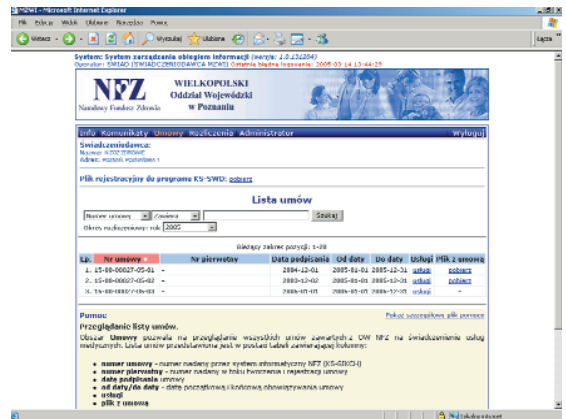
MZWI - Microsoft Internet Explorer

Plik Edycja Widok Ulubione Narzędzia Pomoc

Wstecz Wyszukaj Ulubione

Łącza

System: System zarządzania obiegiem informacji (wersja: 1.0.131204)
Operator: ŚWIAD (ŚWIADCZENIODAWCA MZWI) Ostatnie błędne logowanie: 2005-03-14 13:44:29

NFZ Narodowy Fundusz Zdrowia

WIELKOPOLSKI Oddział Wojewódzki w Poznaniu

Info Komunikaty Umowy Rozliczenia Administrator Wyloguj

Świadczeniodawca:
Nazwa: NZOZ ZDROWIE
Adres: POZNAŃ POZNAŃSKA 1

Plik rejestracyjny do programu KS-SWD: pobierz

Lista umów

Numer umowy | Zawiera | Szukaj

Okres rozliczeniowy: rok 2005

Bieżący zakres pozycji: 1-30

| Lp. | Nr umowy | Nr pierwotny | Data podpisania | Od daty | Do daty | Usługi | Plik z umową |
|---|---|---|---|---|---|---|---|
| 1. | 15-00-00027-05-01 | - | 2004-12-01 | 2005-01-01 | 2005-12-31 | usługi | pobierz |
| 2. | 15-00-00027-05-02 | - | 2004-12-02 | 2005-01-01 | 2005-12-31 | usługi | pobierz |
| 3. | 15-00-00027-05-03 | - | 2004-12-01 | 2005-01-01 | 2005-12-31 | usługi | - |

Pomoc Pokaż szczegółowy plik pomocy

Przeglądanie listy umów.

Obszar Umowy pozwala na przeglądanie wszystkich umów zawartych z OW NFZ na świadczeniamie usług medycznych. Lista umów przedstawiona jest w postaci tabeli zawierającej kolumny:

numer umowy - numer nadany przez system informatyczny NFZ (KS-SIKOG)
numer pierwotny - numer nadany w trakcie tworzenia i rejestracji umowy
data podpisania umowy
od daty/do daty - data początkowa i końcowa obowiązywania umowy
usługi
plik z umową

Lokalny intranet